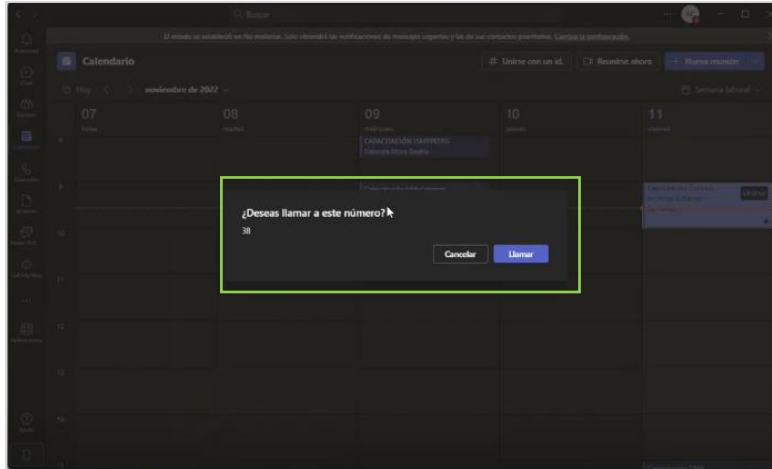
Buscar

El estado se estableció en No molestar. Solo obtendrá las notificaciones de mensajes urgentes y las de sus contactos prioritarios. Cambiar la configuración.

Calendario

Unirse con un id. | Reunirse ahora | + Nueva reunión

Hoy | noviembre de 2022 | Semana laboral

07 lunes | 08 martes | 09 miércoles | 10 jueves | 11 viernes

CAPACITACIÓN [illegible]

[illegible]

¿Deseas llamar a este número?

38

Cancelar | Llamar

9
10
11
12
13
14